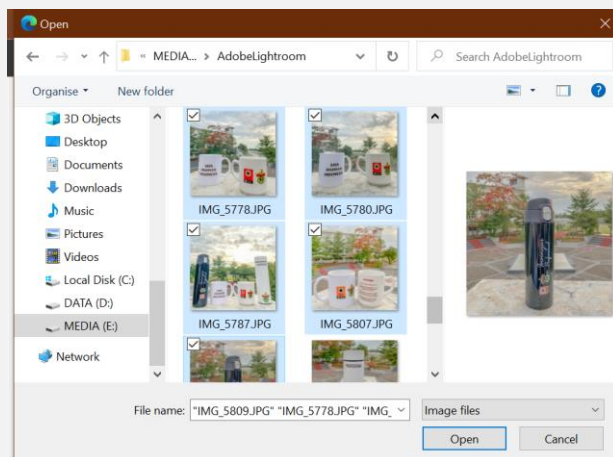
Open

« MEDIA... › AdobeLightroom

Search AdobeLightroom

Organise ▾ New folder

3D Objects
Desktop
Documents
Downloads
Music
Pictures
Videos
Local Disk (C:)
DATA (D:)
MEDIA (E:)
Network

IMG_5778.JPG
IMG_5780.JPG
IMG_5787.JPG
IMG_5807.JPG

File name: "IMG_5809.JPG" "IMG_5778.JPG" "IMG_

Image files

Open
Cancel